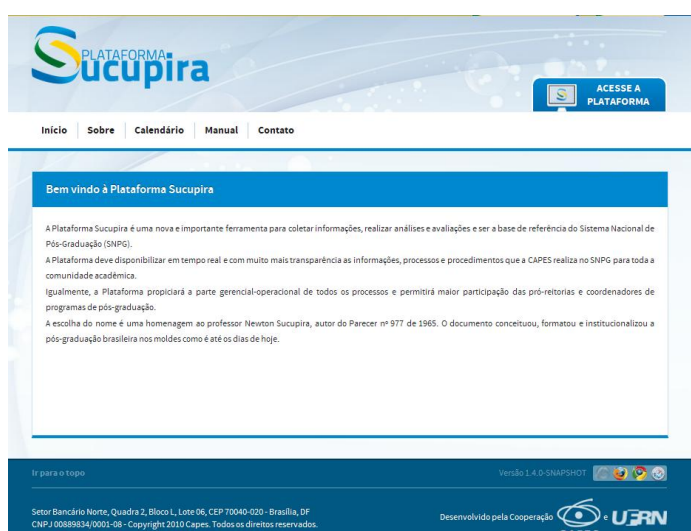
PLATAFORMA
Sucupira

ACESSE A PLATAFORMA

Início | Sobre | Calendário | Manual | Contato

Bem vindo à Plataforma Sucupira

A Plataforma Sucupira é uma nova e importante ferramenta para coletar informações, realizar análises e avaliações e ser a base de referência do Sistema Nacional de Pós-Graduação (SNPG).
A Plataforma deve disponibilizar em tempo real e com muito mais transparência as informações, processos e procedimentos que a CAPES realiza no SNPG para toda a comunidade acadêmica.
Igualmente, a Plataforma propiciará a parte gerencial-operacional de todos os processos e permitirá maior participação das pró-reitorias e coordenadores de programas de pós-graduação.
A escolha do nome é uma homenagem ao professor Newton Sucupira, autor do Parecer nº 977 de 1965. O documento conceituou, formatou e institucionalizou a pós-graduação brasileira nos moldes como é até os dias de hoje.

Ir para o topo

Versão 1.4.0-SNAPSHOT

Setor Bancário Norte, Quadra 2, Bloco L, Lote 06, CEP 70040-020 - Brasília, DF
CNPJ 00889834/0001-08 - Copyright 2010 Capes. Todos os direitos reservados.

Desenvolvido pela Cooperação e UFRN